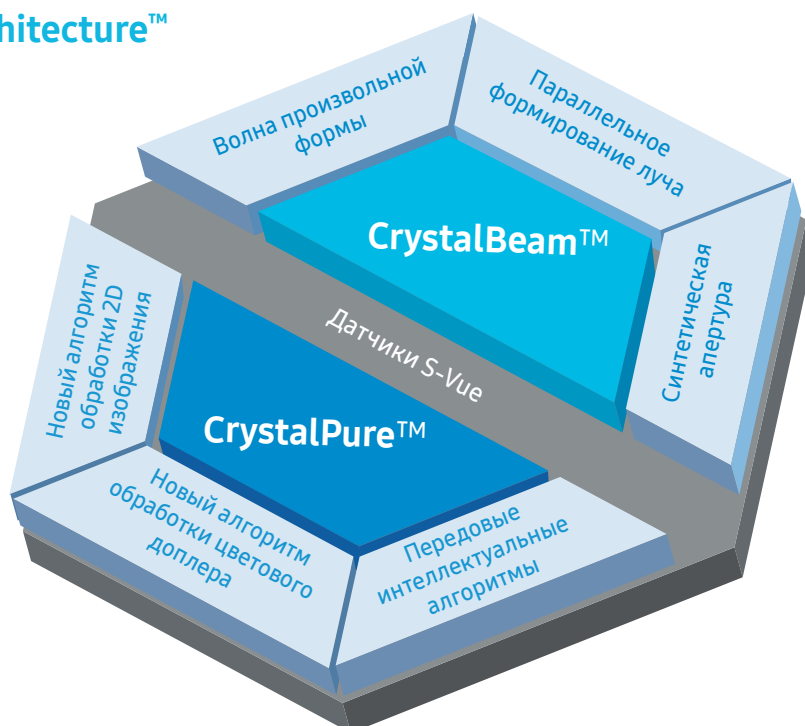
hitecture™

Волна произвольной формы

Параллельное формирование луча

CrystalBeam™

Синтетическая апертура

Датчики S-Vue

Новый алгоритм обработки 2D изображения

CrystalPure™

Новый алгоритм обработки цветового доплера

Передовые интеллектуальные алгоритмы